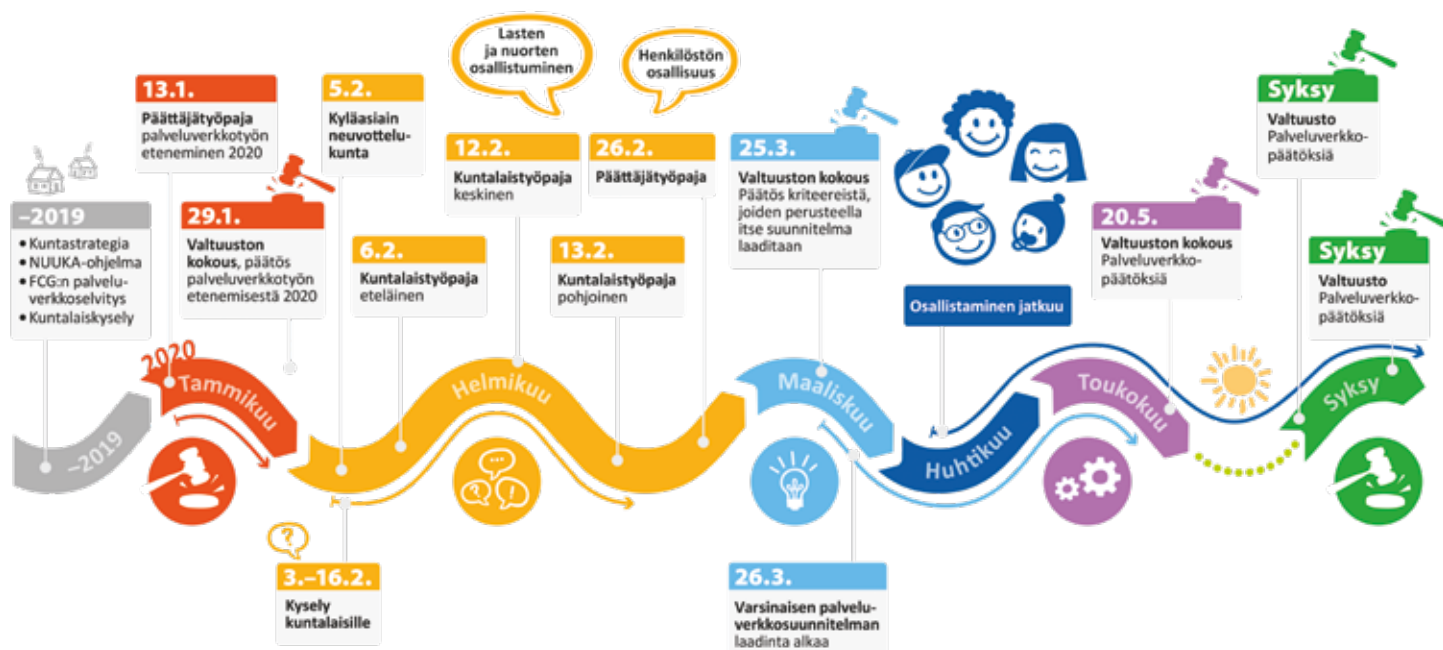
–2019
• Kuntastrategia
• NUUKA-ohjelma
• FCG:n palveluverkkoselvitys
• Kuntalaiskysely

13.1.
Päättäjätyöpaja palveluverkkotyön eteneminen 2020

29.1.
Valtuuston kokous, päätös palveluverkkotyön etenemisestä 2020

5.2.
Kyläasiain neuvottelukunta

6.2.
Kuntalaistyöpaja eteläinen

Lasten ja nuorten osallistuminen

12.2.
Kuntalaistyöpaja keskinen

Henkilöstön osallisuus

26.2.
Päättäjätyöpaja

13.2.
Kuntalaistyöpaja pohjoinen

3.–16.2.
Kysely kuntalaisille

25.3.
Valtuuston kokous
Päätös kriteereistä, joiden perusteella itse suunnitelma laaditaan

26.3.
Varsinaisen palveluverkkosuunnitelman laadinta alkaa

Osallistaminen jatkuu

20.5.
Valtuuston kokous
Palveluverkkopäätöksiä

Syksy
Valtuusto
Palveluverkkopäätöksiä

Syksy
Valtuusto
Palveluverkkopäätöksiä

–2019
2020
Tammikuu
Helmikuu
Maaliskuu
Huhtikuu
Toukokuu
Syksy